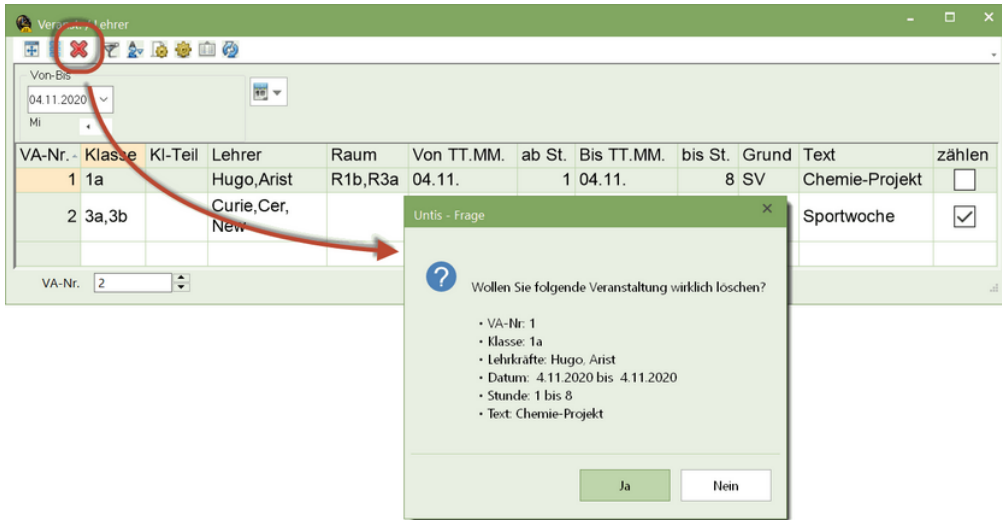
Vera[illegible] / Lehrer

Von-Bis
04.11.2020
Mi

| VA-Nr. | Klasse | Kl-Teil | Lehrer | Raum | Von TT.MM. | ab St. | Bis TT.MM. | bis St. | Grund | Text | zählen |
|---|---|---|---|---|---|---|---|---|---|---|---|
| 1 | 1a | | Hugo,Arist | R1b,R3a | 04.11. | 1 | 04.11. | 8 | SV | Chemie-Projekt | ☐ |
| 2 | 3a,3b | | Curie,Cer, New | | | | | | | Sportwoche | ☑ |

VA-Nr. 2

Untis - Frage

Wollen Sie folgende Veranstaltung wirklich löschen?

• VA-Nr: 1
• Klasse: 1a
• Lehrkräfte: Hugo, Arist
• Datum: 4.11.2020 bis 4.11.2020
• Stunde: 1 bis 8
• Text: Chemie-Projekt

Ja
Nein